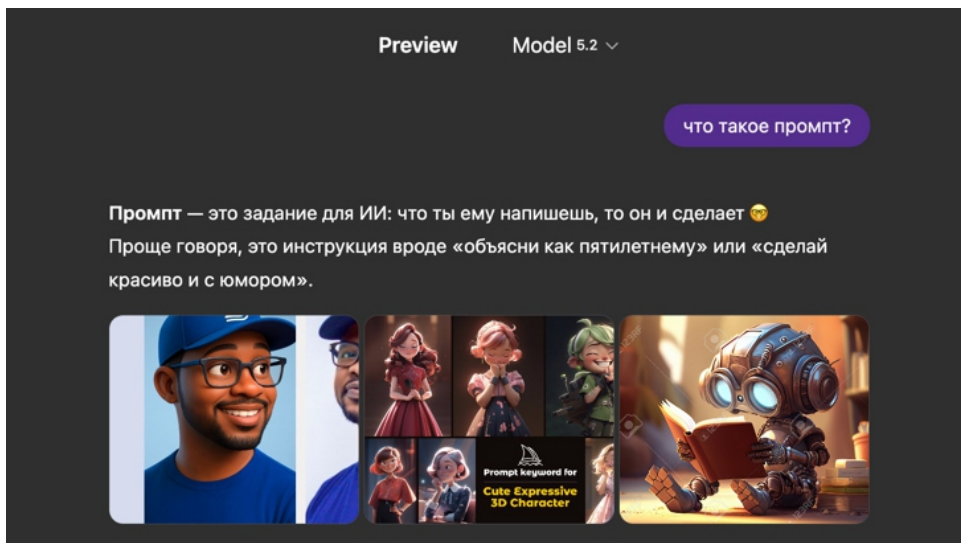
Preview Model 5.2

что такое промпт?

**Промпт** — это задание для ИИ: что ты ему напишешь, то он и сделает 😁
Проще говоря, это инструкция вроде «объясни как пятилетнему» или «сделай красиво и с юмором».

Prompt keyword for
Cute Expressive 3D Character